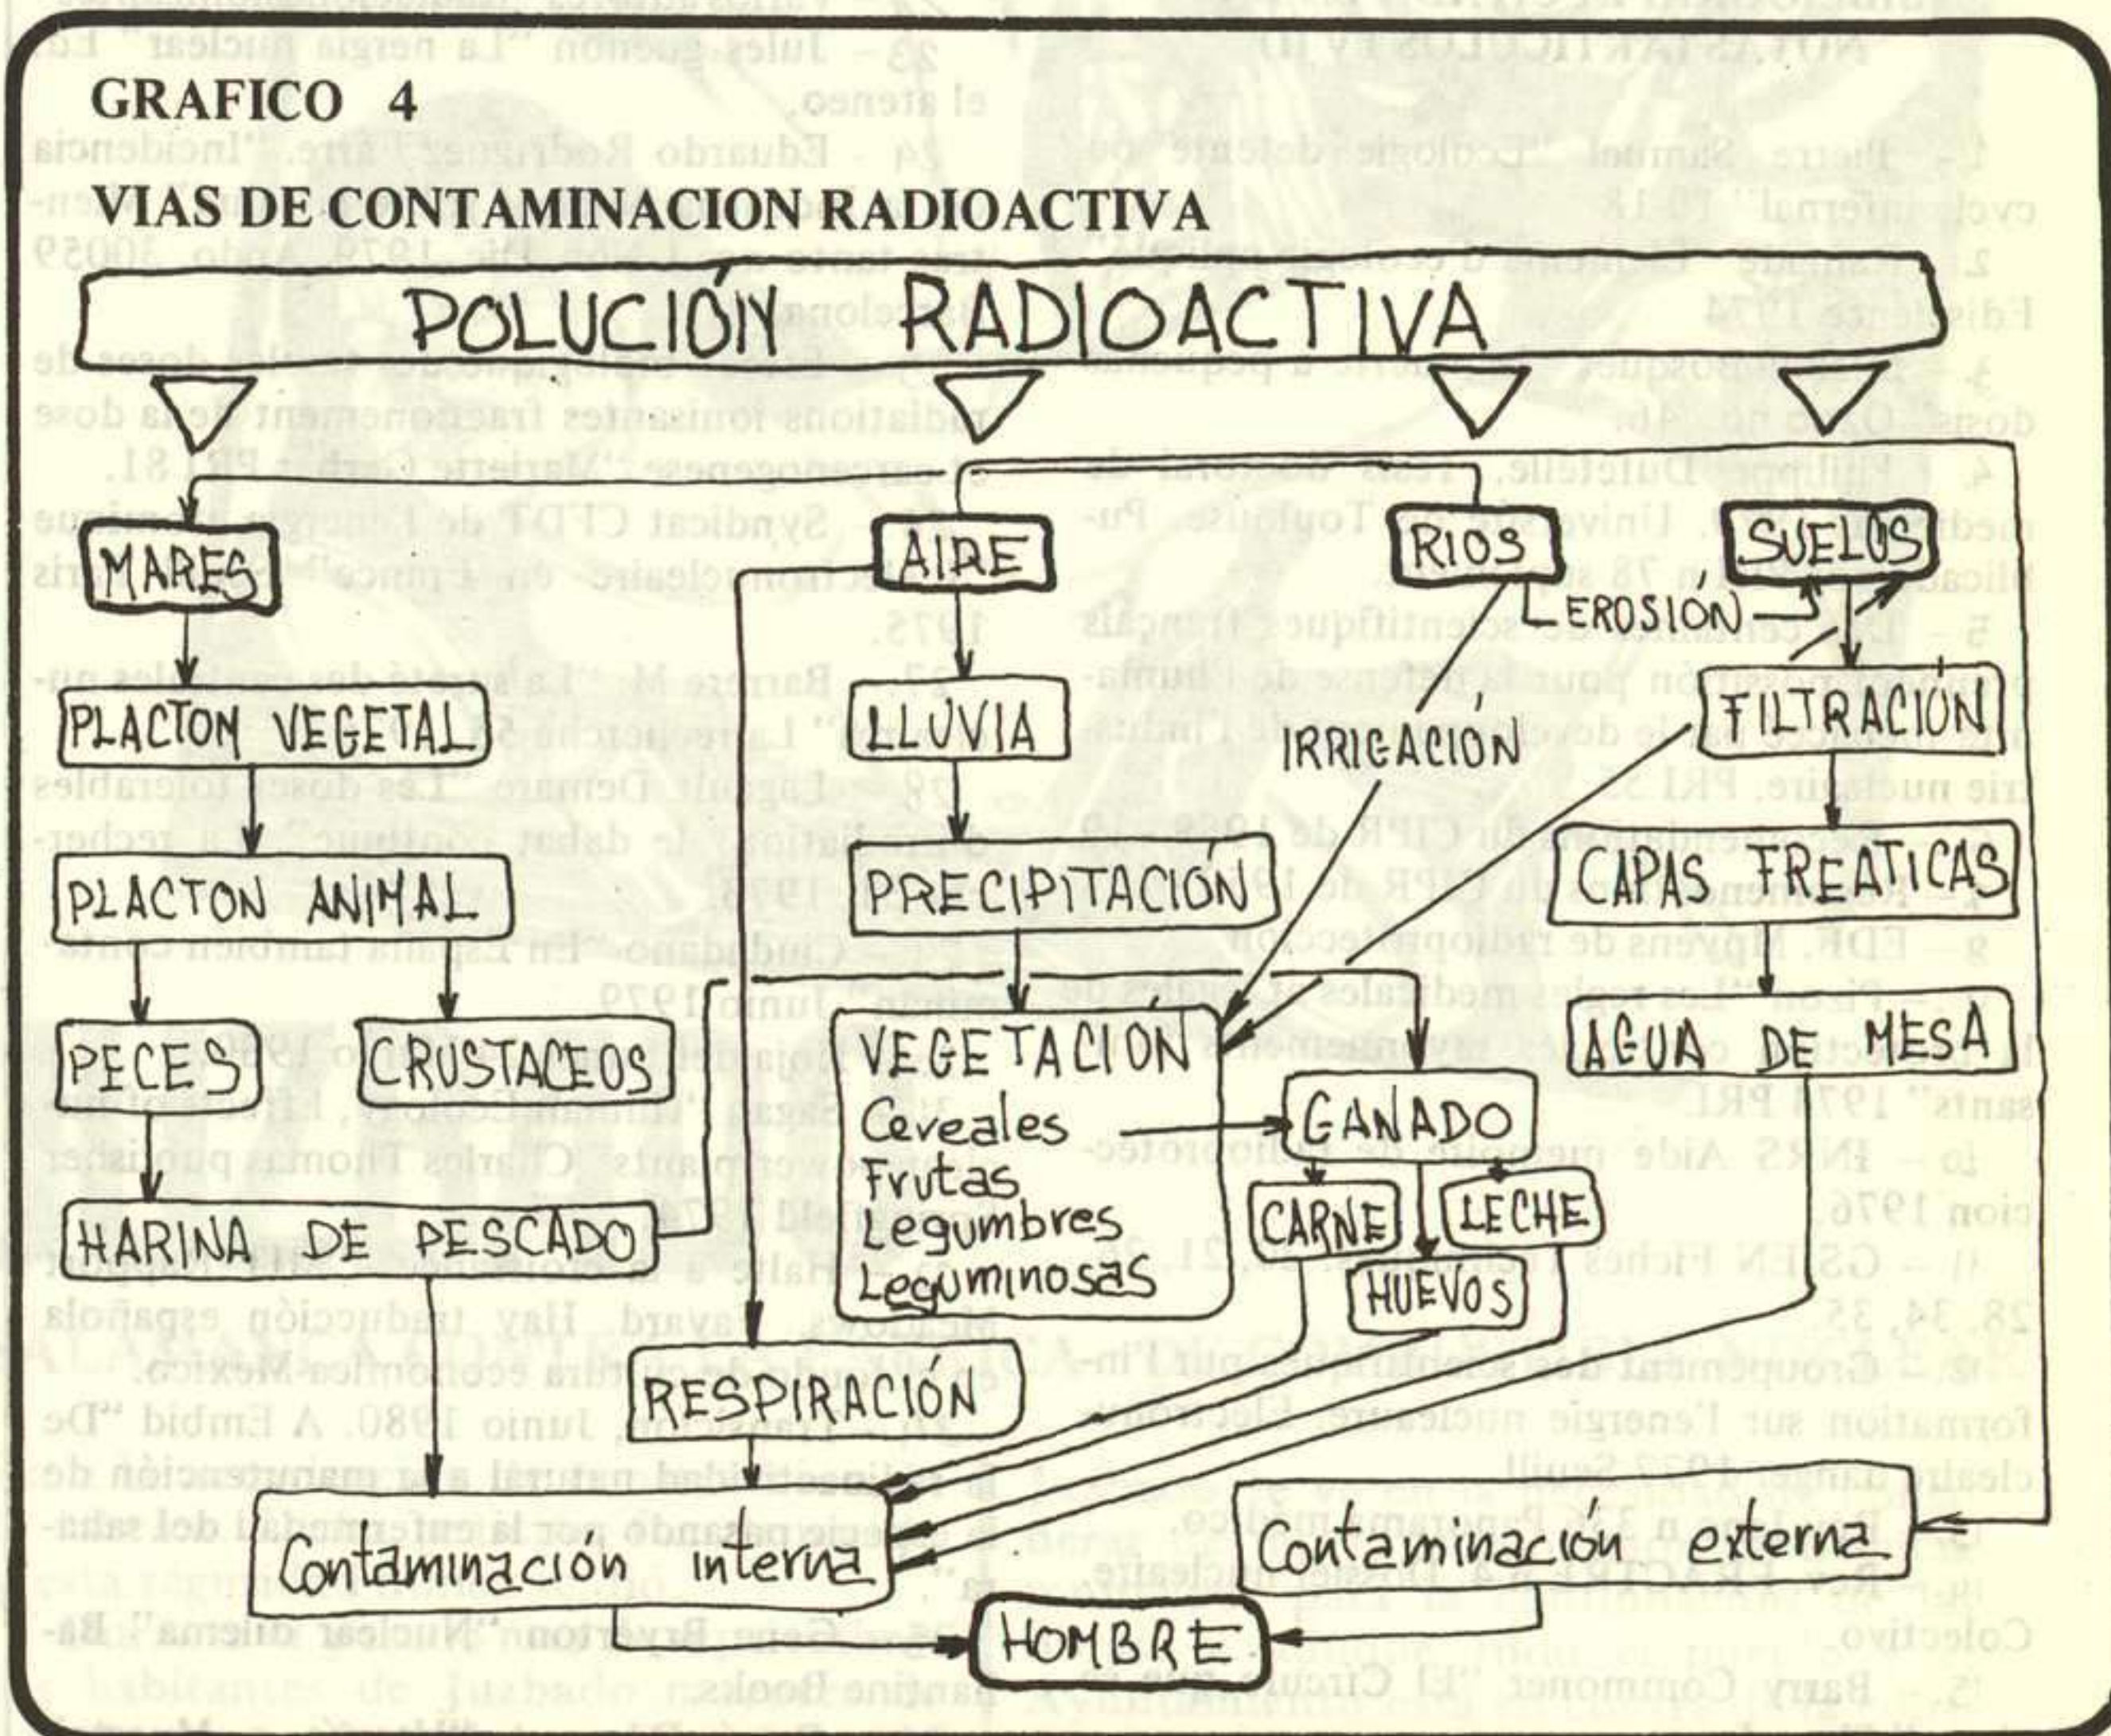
GRAFICO 4

VIAS DE CONTAMINACION RADIOACTIVA

POLUCIÓN RADIOACTIVA

MARES

AIRE

RIOS

SUELOS

EROSIÓN

PLACTON VEGETAL

LLUVIA

IRRIGACIÓN

FILTRACIÓN

PLACTON ANIMAL

PRECIPITACIÓN

CAPAS FREATICAS

PECES

CRUSTACEOS

VEGETACION
Cereales
Frutas
Legumbres
Leguminosas

AGUA DE MESA

GANADO

CARNE

LECHE

HUEVOS

HARINA DE PESCADO

RESPIRACIÓN

Contaminación interna

Contaminación externa

HOMBRE